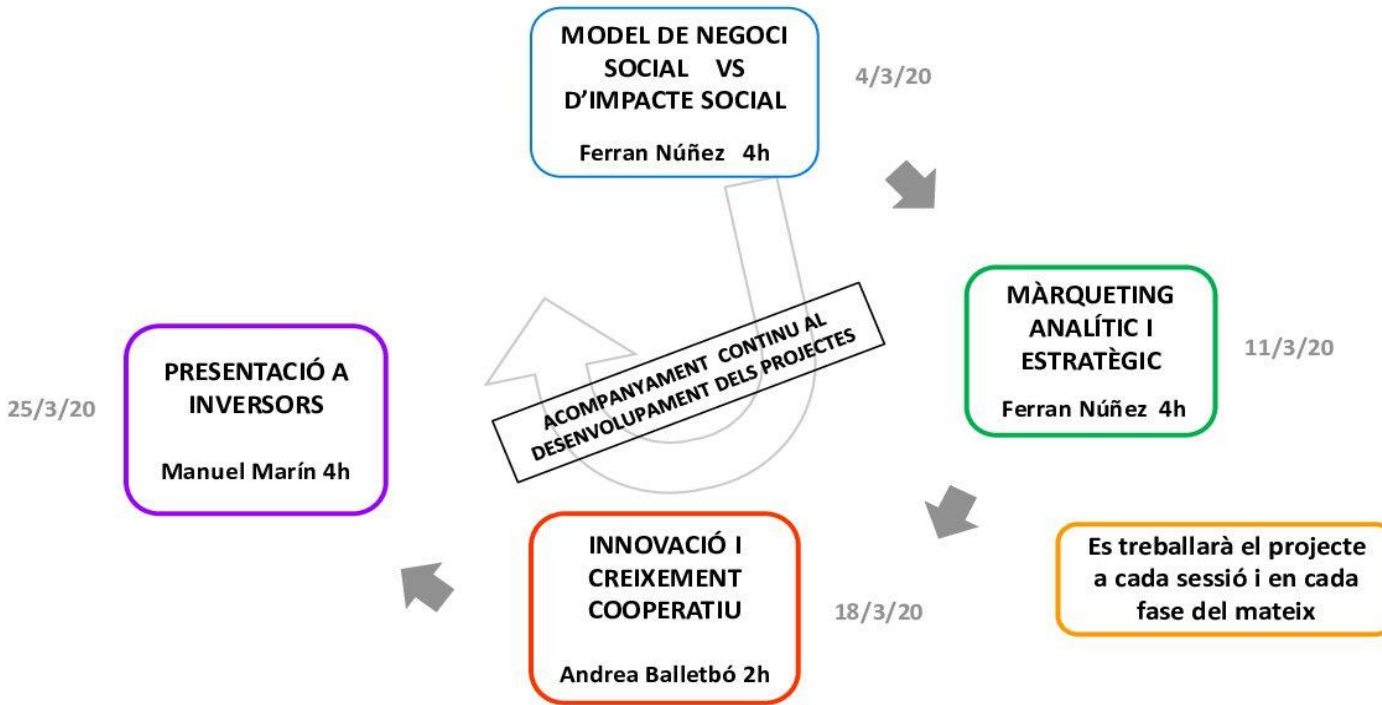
MODEL DE NEGOCI SOCIAL VS D'IMPACTE SOCIAL

Ferran Núñez 4h

4/3/20

MÀRQUETING ANALÍTIC I ESTRATÈGIC

Ferran Núñez 4h

11/3/20

ACOMPANYAMENT CONTINU AL DESENVOLUPAMENT DELS PROJECTES

25/3/20

PRESENTACIÓ A INVERSORS

Manuel Marín 4h

INNOVACIÓ I CREIXEMENT COOPERATIU

Andrea Balletbó 2h

18/3/20

Es treballarà el projecte a cada sessió i en cada fase del mateix